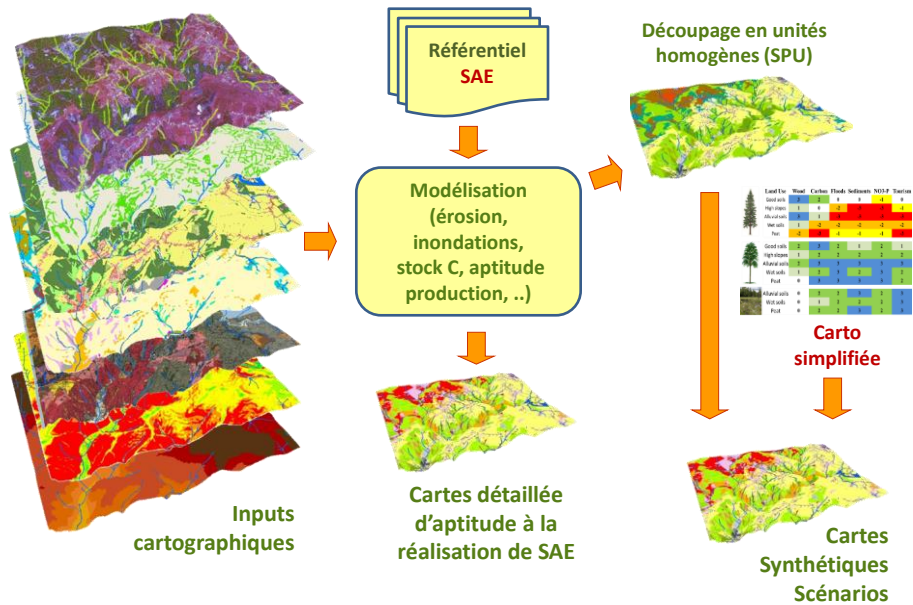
Référentiel SAE

Découpage en unités homogènes (SPU)

Modélisation (érosion, inondations, stock C, aptitude production, ..)

| Land Use | Wood | Carbon | Floods | Sediments | NO3-P | Tourism |
|---|---|---|---|---|---|---|
| Good soils | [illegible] | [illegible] | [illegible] | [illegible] | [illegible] | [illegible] |
| High slopes | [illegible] | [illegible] | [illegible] | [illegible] | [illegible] | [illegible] |
| Alluvial soils | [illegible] | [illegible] | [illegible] | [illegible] | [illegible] | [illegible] |
| Wet soils | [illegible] | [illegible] | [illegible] | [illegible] | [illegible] | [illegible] |
| Poor | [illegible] | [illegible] | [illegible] | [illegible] | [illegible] | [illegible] |
| Good soils | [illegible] | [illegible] | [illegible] | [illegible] | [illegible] | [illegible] |
| High slopes | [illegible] | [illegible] | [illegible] | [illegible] | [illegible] | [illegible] |
| Alluvial soils | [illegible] | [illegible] | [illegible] | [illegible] | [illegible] | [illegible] |
| Wet soils | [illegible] | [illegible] | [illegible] | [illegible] | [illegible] | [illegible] |
| Poor | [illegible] | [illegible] | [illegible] | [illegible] | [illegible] | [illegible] |
| Alluvial soils | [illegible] | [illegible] | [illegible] | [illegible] | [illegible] | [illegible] |
| Wet soils | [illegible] | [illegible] | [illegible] | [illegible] | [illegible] | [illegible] |
| Poor | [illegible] | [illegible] | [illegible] | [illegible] | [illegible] | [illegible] |

Carto simplifiée

Inputs cartographiques

Cartes détaillée d'aptitude à la réalisation de SAE

Cartes Synthétiques Scénarios